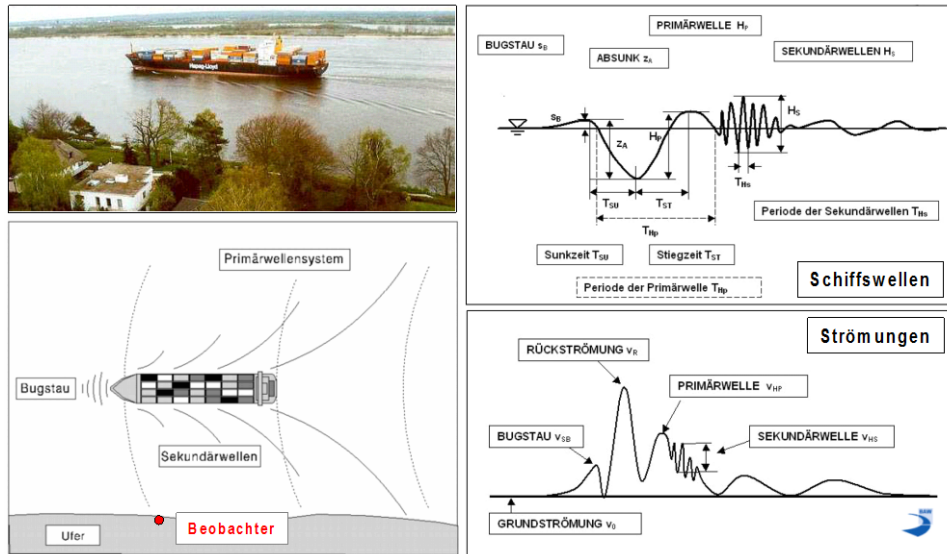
Hapag-Lloyd

Primärwellensystem

Bugstau

Sekundärwellen

Ufer

Beobachter

PRIMÄRWELLE $H_P$

BUGSTAU $s_B$

ABSUNK $z_A$

SEKUNDÄRWELLEN $H_S$

$s_B$

$z_A$

$H_P$

$H_S$

$T_{Hs}$

$T_{SU}$

$T_{ST}$

$T_{Hp}$

Periode der Sekundärwellen $T_{Hs}$

Sunkzeit $T_{SU}$

Stiegzeit $T_{ST}$

Periode der Primärwelle $T_{Hp}$

Schiffswellen

Strömungen

RÜCKSTRÖMUNG $v_R$

PRIMÄRWELLE $v_{HP}$

BUGSTAU $v_{SB}$

SEKUNDÄRWELLE $v_{HS}$

GRUNDSTRÖMUNG $v_0$

BAW